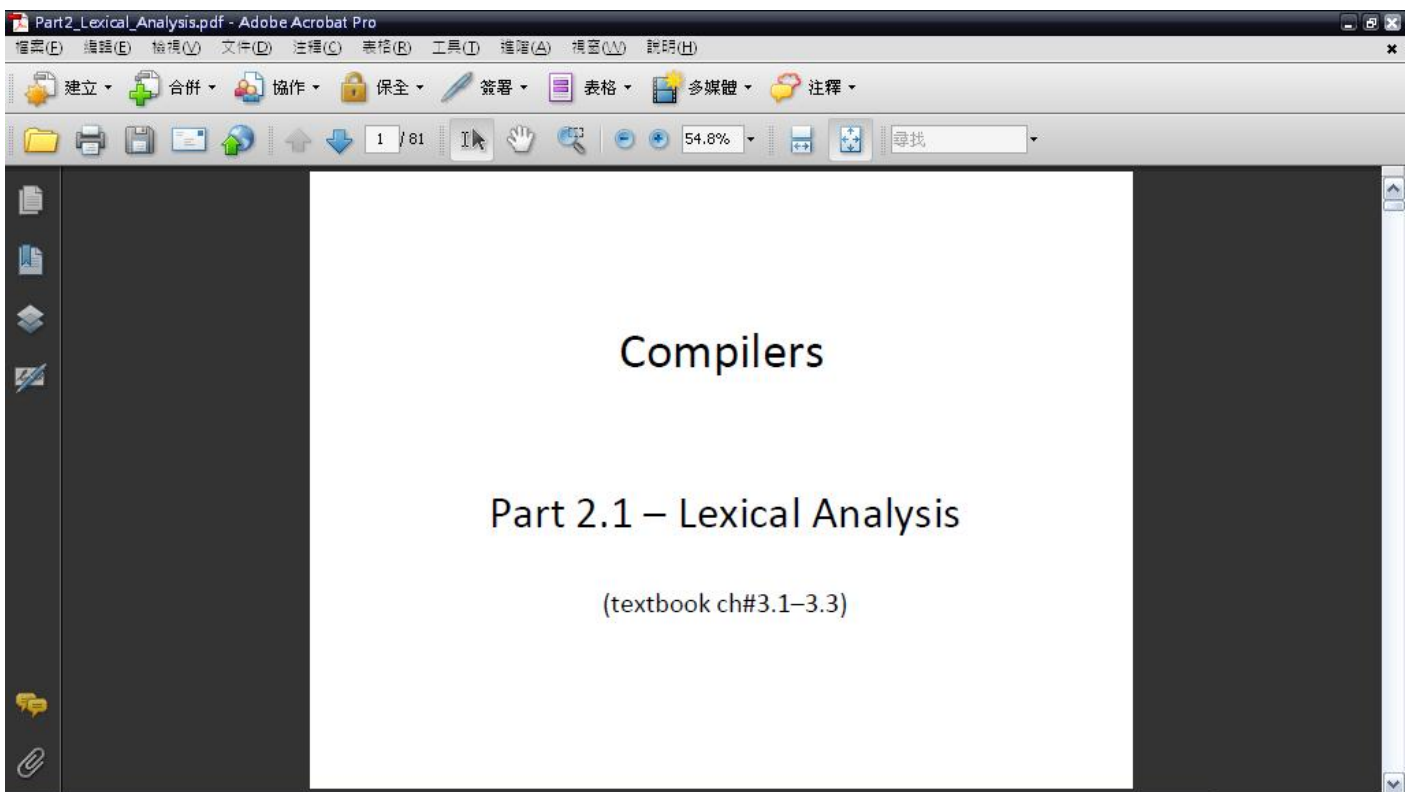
Part2_Lexical_Analysis.pdf - Adobe Acrobat Pro

檔案(F) 編輯(E) 檢視(V) 文件(D) 注釋(C) 表格(R) 工具(T) 進階(A) 視窗(W) 說明(H)

建立 · 合併 · 協作 · 保全 · 簽署 · 表格 · 多媒體 · 注釋 ·

1 / 81 54.8% 尋找

Compilers

Part 2.1 – Lexical Analysis

(textbook ch#3.1–3.3)